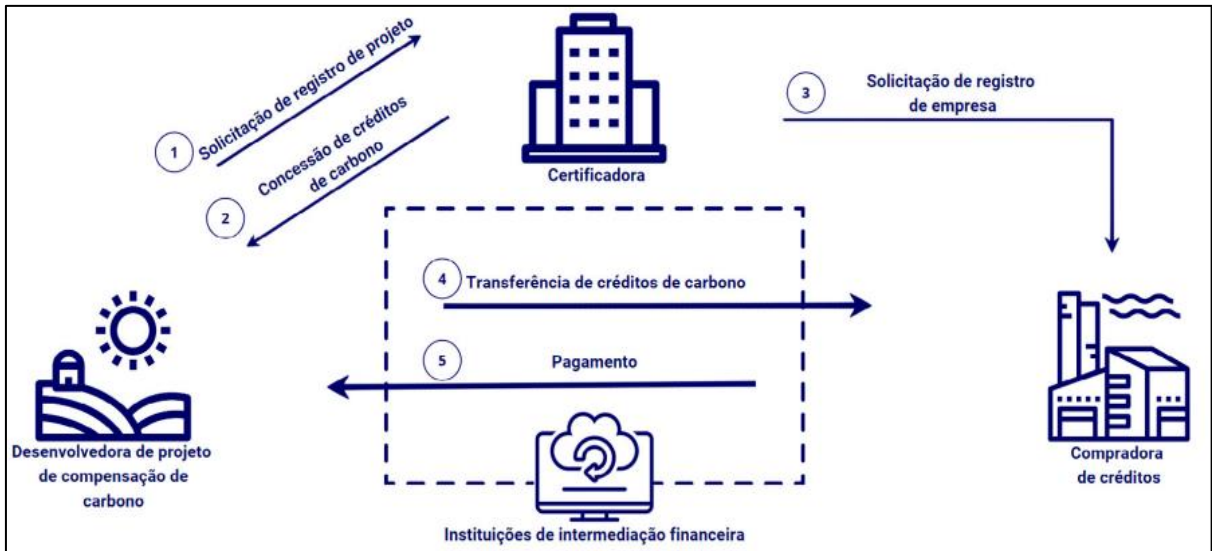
1 Solicitação de registro de projeto

2 Concessão de créditos de carbono

Certificadora

3 Solicitação de registro de empresa

4 Transferência de créditos de carbono

5 Pagamento

Desenvolvedora de projeto de compensação de carbono

Instituições de intermediação financeira

Compradora de créditos